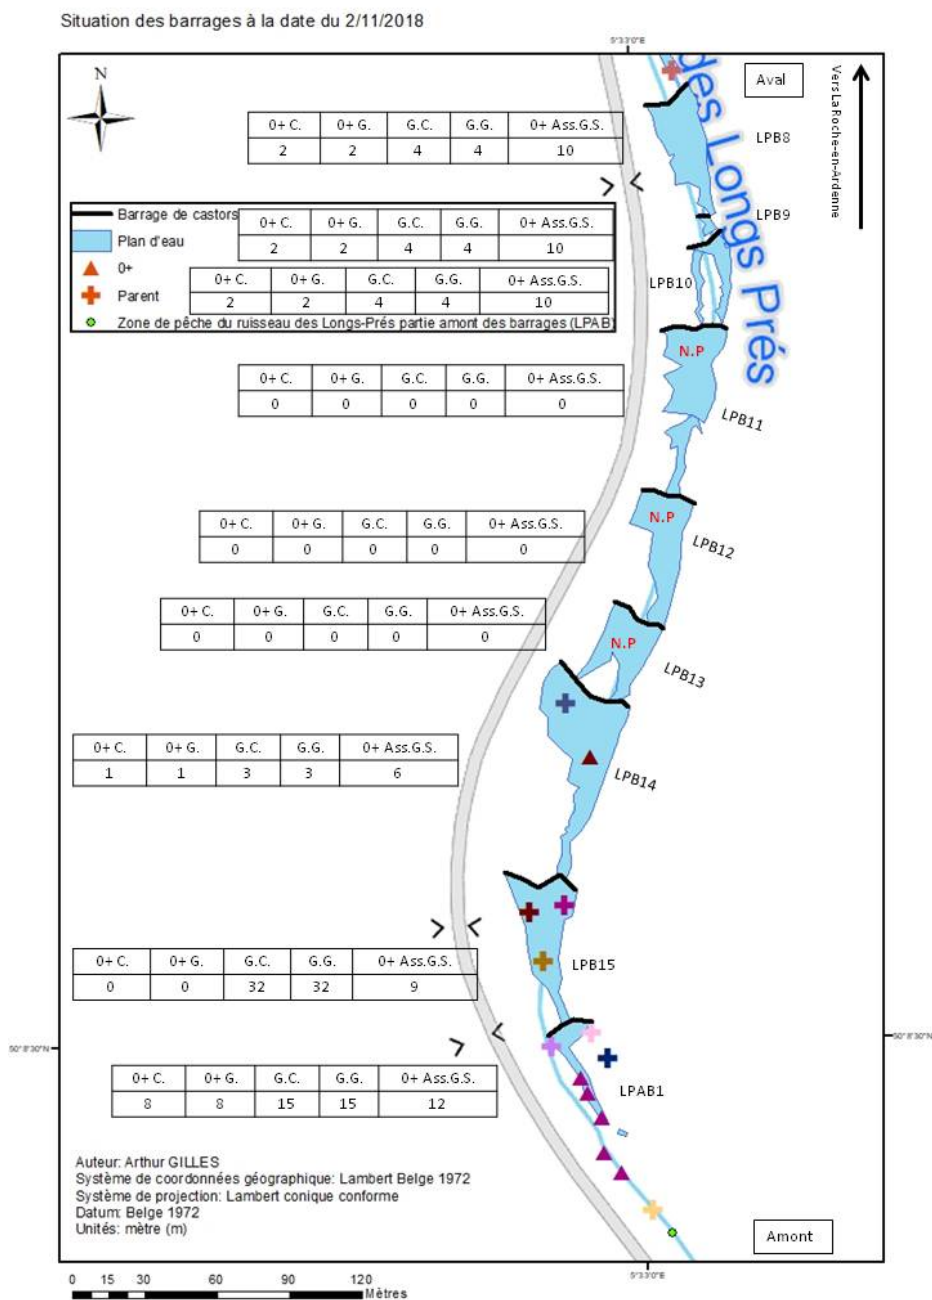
Situation des barrages à la date du 2/11/2018

5°33'0"E

N

Aval

Vers La Roche-en-Ardenne

des Longs Prés

| 0+ C. | 0+ G. | G.C. | G.G. | 0+ Ass.G.S. |
|---|---|---|---|---|
| 2 | 2 | 4 | 4 | 10 |

LPB8

Barrage de castors
Plan d'eau
0+
Parent
Zone de pêche du ruisseau des Longs-Prés partie amont des barrages (LPAB)

| 0+ C. | 0+ G. | G.C. | G.G. | 0+ Ass.G.S. |
|---|---|---|---|---|
| 2 | 2 | 4 | 4 | 10 |

LPB9

| 0+ C. | 0+ G. | G.C. | G.G. | 0+ Ass.G.S. |
|---|---|---|---|---|
| 2 | 2 | 4 | 4 | 10 |

LPB10

N.P

| 0+ C. | 0+ G. | G.C. | G.G. | 0+ Ass.G.S. |
|---|---|---|---|---|
| 0 | 0 | 0 | 0 | 0 |

LPB11

N.P

| 0+ C. | 0+ G. | G.C. | G.G. | 0+ Ass.G.S. |
|---|---|---|---|---|
| 0 | 0 | 0 | 0 | 0 |

LPB12

N.P

| 0+ C. | 0+ G. | G.C. | G.G. | 0+ Ass.G.S. |
|---|---|---|---|---|
| 0 | 0 | 0 | 0 | 0 |

LPB13

| 0+ C. | 0+ G. | G.C. | G.G. | 0+ Ass.G.S. |
|---|---|---|---|---|
| 1 | 1 | 3 | 3 | 6 |

LPB14

| 0+ C. | 0+ G. | G.C. | G.G. | 0+ Ass.G.S. |
|---|---|---|---|---|
| 0 | 0 | 32 | 32 | 9 |

LPB15

50°8'30"N

50°8'30"N

| 0+ C. | 0+ G. | G.C. | G.G. | 0+ Ass.G.S. |
|---|---|---|---|---|
| 8 | 8 | 15 | 15 | 12 |

LPAB1

Auteur: Arthur GILLES
Système de coordonnées géographique: Lambert Belge 1972
Système de projection: Lambert conique conforme
Datum: Belge 1972
Unités: mètre (m)

Amont

5°33'0"E

0 15 30 60 90 120
Mètres